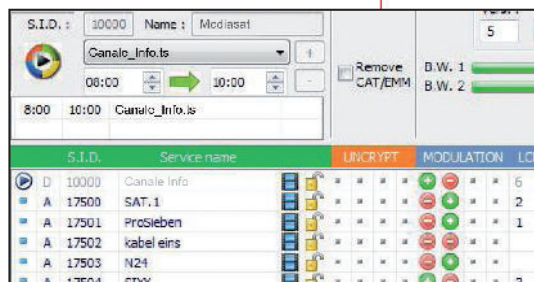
S.I.D. : 10000 Name : Mediaset

Canale_Info.ts

08:00 10:00

Remove CAT/EMM

5

B.W. 1

B.W. 2

8:00 10:00 Canale_Info.ts

| | | S.I.D. | Service name | UNCRYPT | MODULATION | LO |
|---|---|---|---|---|---|---|
| | D | 10000 | Canale Info | | | 6 |
| | A | 17500 | SAT.1 | | | 2 |
| | A | 17501 | ProSieben | | | 1 |
| | A | 17502 | kabel eins | | | |
| | A | 17503 | N24 | | | |
| | A | 17504 | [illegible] | | | |